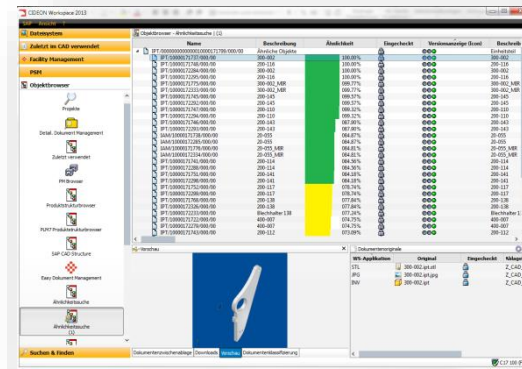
CIDEON Workspace 2013

SAP Ansicht

Dateisystem

Zuletzt im CAD verwendet

Facility Management

PSM

Objektbrowser

Projekte

Detail. Dokument Management

Zuletzt verwendet

PM Browser

Produktstrukturbrowser

PLM7 Produktstrukturbrowser

SAP CAD Structure

Easy Dokument Management

Ähnlichkeitssuche

Ähnlichkeitssuche (1)

Suchen & Finden

Objektbrowser - Ähnlichkeitssuche | (1)

| Name | Beschreibung | Ähnlichkeit | Eingecheckt | Versionsanzeige (Icon) | Beschreib |
|---|---|---|---|---|---|
| IPT/0000000100000001700/000/00 | Ähnliche Objekte | | | | |
| IPT/10000017137/000/00 | 300-002 | 100.00% | | | 300-002 |
| IPT/10000017138/000/00 | 200-116 | 100.00% | | | 200-116 |
| IPT/10000017138/000/00 | 300-002 | 100.00% | | | 300-002 |
| IPT/10000017227/000/00 | 200-116 | 100.00% | | | 200-116 |
| IPT/10000017275/000/00 | 300-002_MIR | 099.77% | | | 300-002_MIR |
| IPT/10000017233/000/00 | 300-002_MIR | 099.77% | | | 300-002_MIR |
| IPT/10000017245/000/00 | 200-145 | 099.57% | | | 200-145 |
| IPT/10000017282/000/00 | 200-145 | 099.57% | | | 200-145 |
| IPT/10000017747/000/00 | 200-110 | 088.55% | | | 200-110 |
| IPT/10000017284/000/00 | 200-110 | 088.55% | | | 200-110 |
| IPT/10000017746/000/00 | 200-143 | 087.90% | | | 200-143 |
| IPT/10000017280/000/00 | 200-143 | 087.90% | | | 200-143 |
| IAM/10000017228/000/00 | 20-055 | 084.87% | | | 20-055 |
| IAM/10000017285/000/00 | 20-055 | 084.87% | | | 20-055 |
| IAM/10000017278/000/00 | 20-055_MIR | 084.81% | | | 20-055_MIR |
| IAM/10000017234/000/00 | 20-055_MIR | 084.81% | | | 20-055_MIR |
| IPT/10000017748/000/00 | 200-114 | 084.56% | | | 200-114 |
| IPT/10000017286/000/00 | 200-114 | 084.56% | | | 200-114 |
| IPT/10000017751/000/00 | 200-141 | 084.18% | | | 200-141 |
| IPT/10000017288/000/00 | 200-141 | 084.18% | | | 200-141 |
| IPT/10000017752/000/00 | 200-117 | 078.74% | | | 200-117 |
| IPT/10000017289/000/00 | 200-117 | 078.74% | | | 200-117 |
| IPT/10000017768/000/00 | 200-138 | 077.84% | | | 200-138 |
| IPT/10000017326/000/00 | 200-138 | 077.84% | | | 200-138 |
| IPT/10000017233/000/00 | Blechhalter 138 | 077.26% | | | Blechhalter 1 |
| IPT/10000017722/000/00 | 400-007 | 074.75% | | | 400-007 |
| IPT/10000017279/000/00 | 400-007 | 074.75% | | | 400-007 |
| IPT/10000017743/000/00 | 200-112 | 073.69% | | | 200-112 |

Vorschau

Dokumentenoriginale

| WS-Applikation | Original | Eingecheckt | Ablage |
|---|---|---|---|
| STL | 300-002.ipt.stl | | Z_CAD |
| JPG | 300-002.ipt.jpg | | Z_CAD |
| INV | 300-002.ipt | | Z_CAD |

Dokumentenverzeichnisablage | Downloads | Vorschau | Dokumentenklassifizierung

C17 100